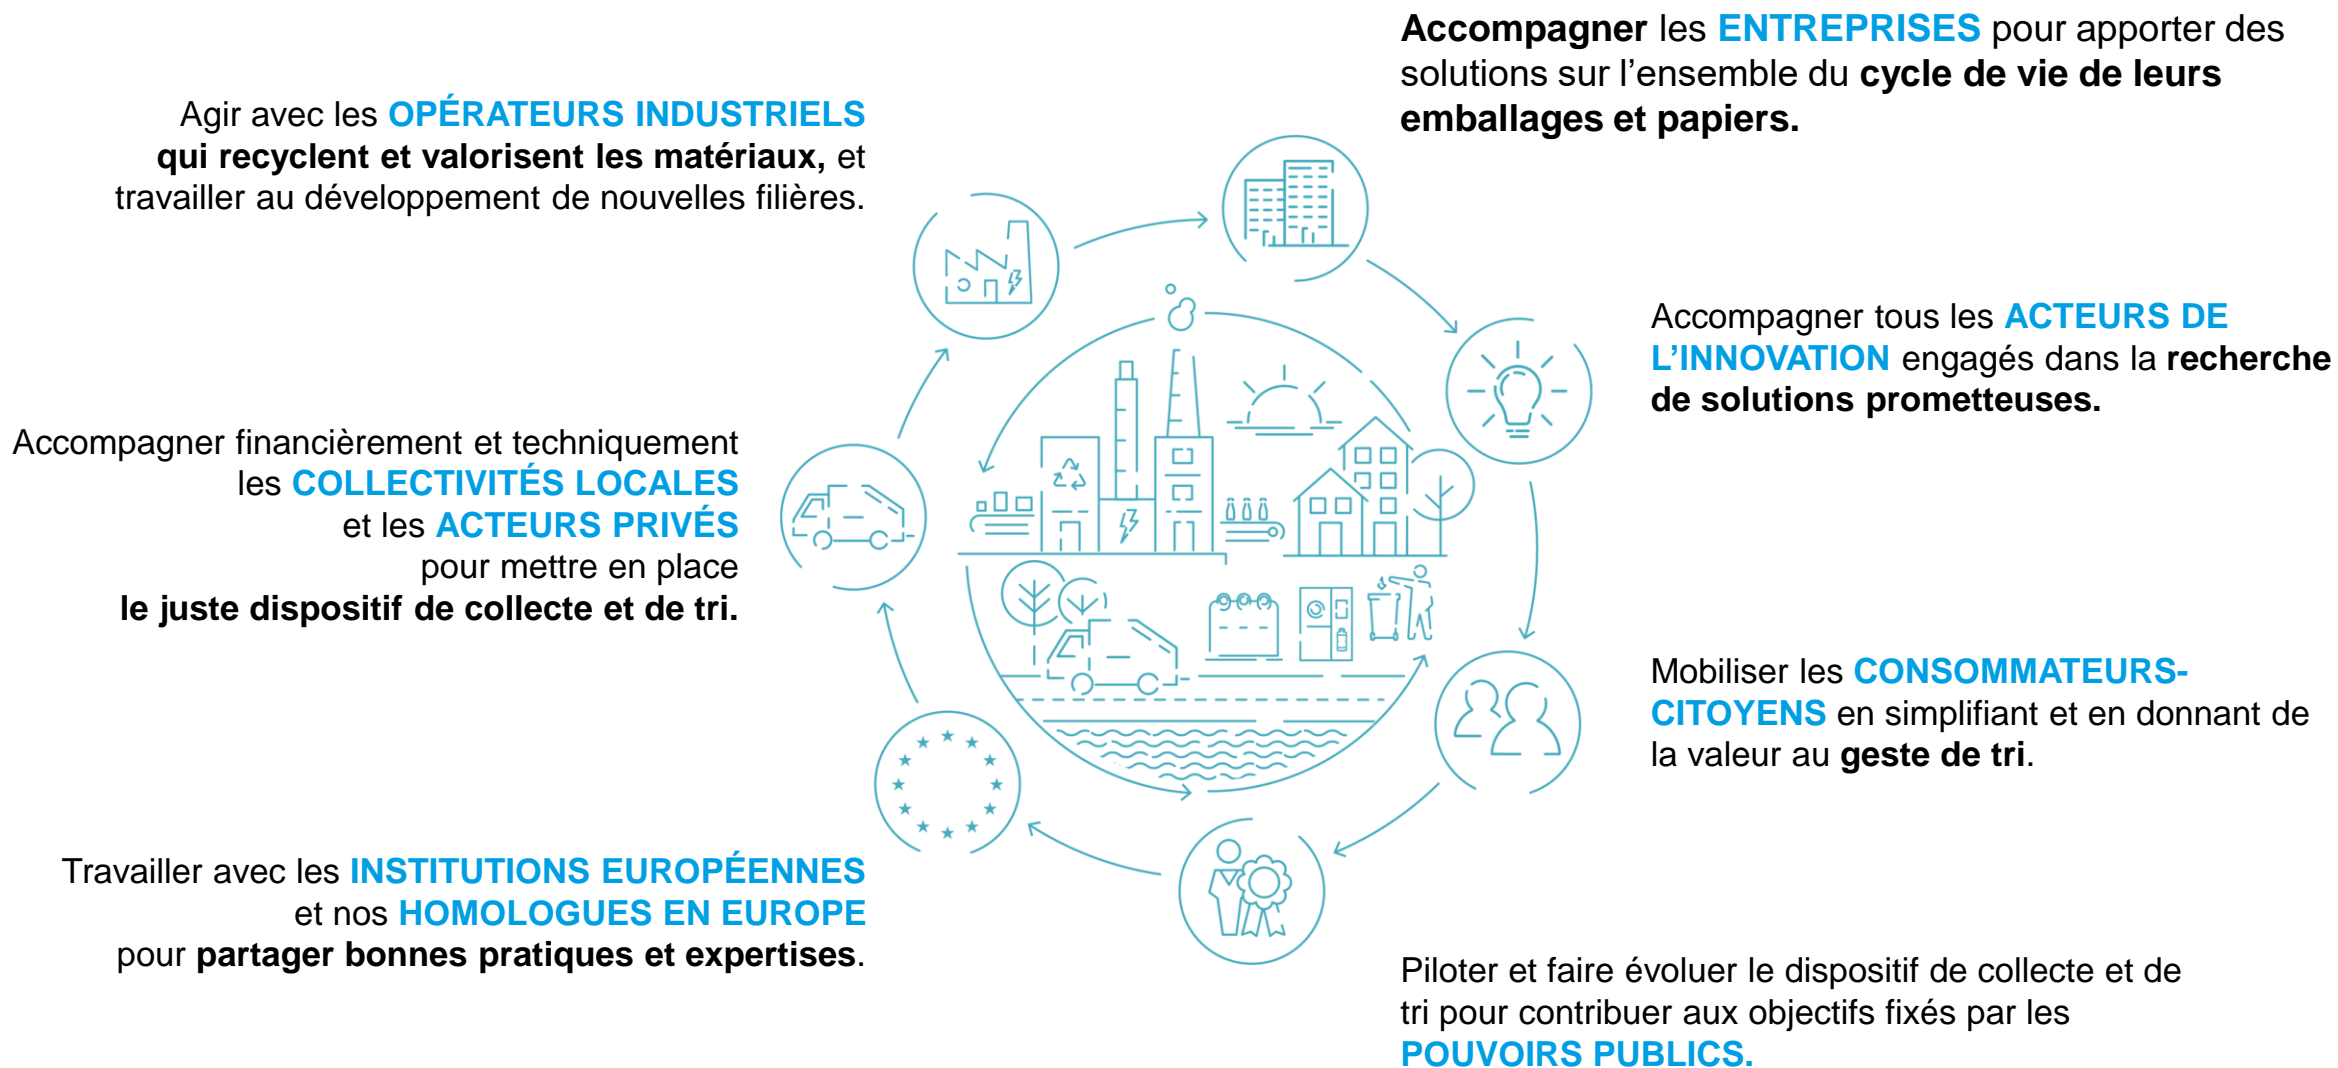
Accompagner les ENTREPRISES pour apporter des solutions sur l’ensemble du cycle de vie de leurs emballages et papiers.

Agir avec les OPÉRATEURS INDUSTRIELS qui recyclent et valorisent les matériaux, et travailler au développement de nouvelles filières.

Accompagner tous les ACTEURS DE L’INNOVATION engagés dans la recherche de solutions prometteuses.

Accompagner financièrement et techniquement les COLLECTIVITÉS LOCALES et les ACTEURS PRIVÉS pour mettre en place le juste dispositif de collecte et de tri.

Mobiliser les CONSOMMATEURS-CITOYENS en simplifiant et en donnant de la valeur au geste de tri.

Travailler avec les INSTITUTIONS EUROPÉENNES et nos HOMOLOGUES EN EUROPE pour partager bonnes pratiques et expertises.

Piloter et faire évoluer le dispositif de collecte et de tri pour contribuer aux objectifs fixés par les POUVOIRS PUBLICS.